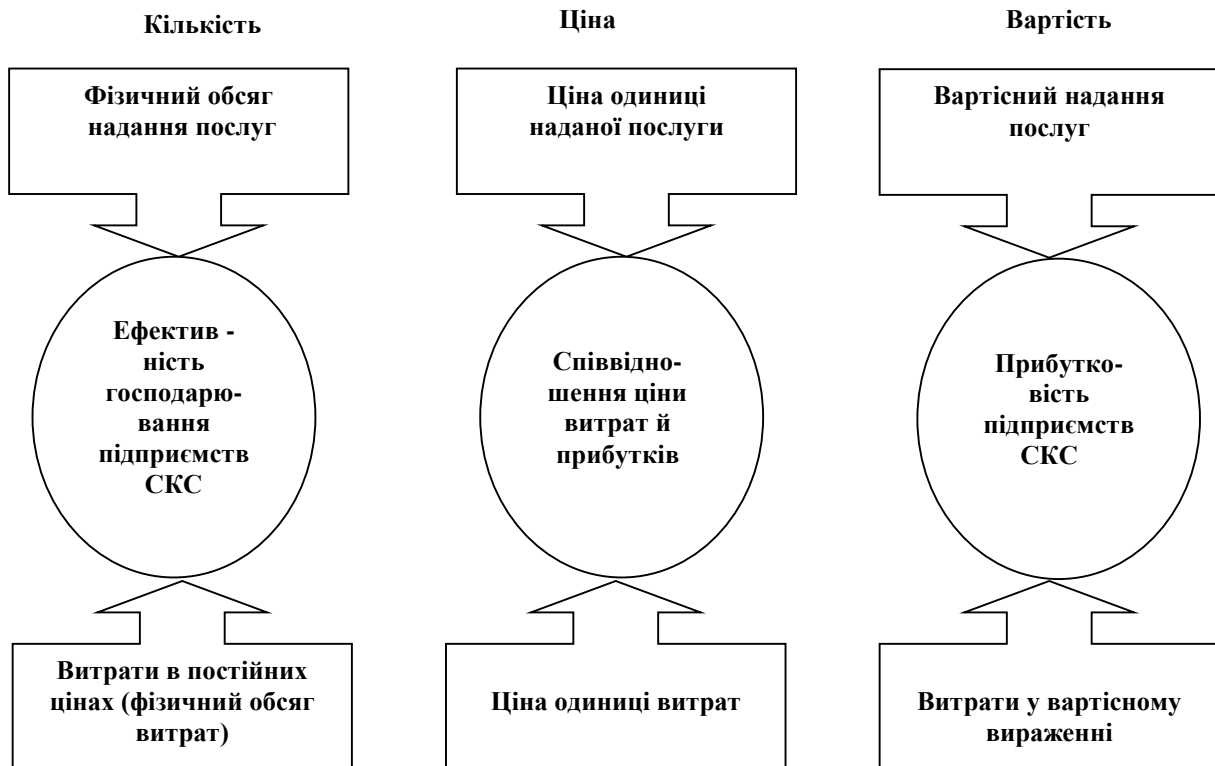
Кількість

Фізичний обсяг надання послуг

Ефектив - ність господарю- вання підприємств СКС

Витрати в постійних цінах (фізичний обсяг витрат)

Ціна

Ціна одиниці наданої послуги

Співвідно- шення ціни витрат й прибутків

Ціна одиниці витрат

Вартість

Вартісний надання послуг

Прибутко- вість підприємств СКС

Витрати у вартісному вираженні